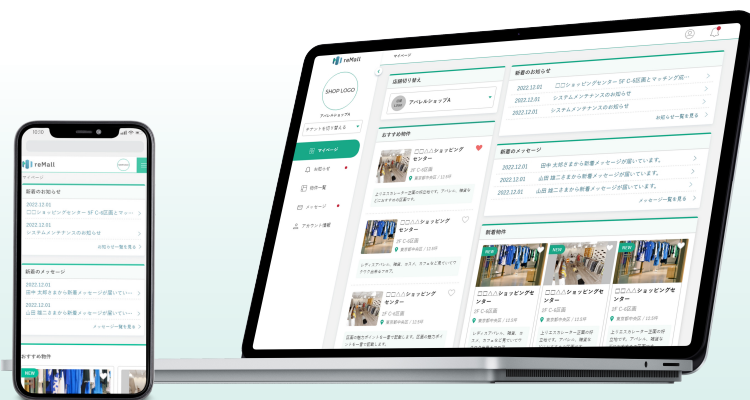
reMall

マイページ

SHOP LOGO

アパレルショップA

テナントを切り替える

マイページ

お知らせ

物件一覧

メッセージ

アカウント情報

店舗切り替え

アパレルショップA

おすすめ物件

□□△△ショッピングセンター

1F C-4区画

□□△△ショッピングセンター

2F C-4区画

□□△△ショッピングセンター

新着のお知らせ

2022.12.01 □□ショッピングセンター 5F C-6区画とマッチング成立

2022.12.01 システムメンテナンスのお知らせ

2022.12.01 システムメンテナンスのお知らせ

お知らせ一覧を見る

新着のメッセージ

2022.12.01 田中 太郎さまから新着メッセージが届いています。

2022.12.01 佐藤 一郎さまから新着メッセージが届いています。

2022.12.01 山田 陽二さまから新着メッセージが届いています。

メッセージ一覧を見る

新着物件

NEW

□□△△ショッピングセンター

1F C-4区画

NEW

□□△△ショッピングセンター

2F C-4区画

NEW

□□△△ショッピングセンター

1F C-4区画

10:00

reMall

マイページ

新着のお知らせ

2022.12.01 □□ショッピングセンター 5F C-6区画とマッチ

2022.12.01 システムメンテナンスのお知らせ

お知らせ一覧を見る

新着のメッセージ

2022.12.01 田中 太郎さまから新着メッセージが届いていま

2022.12.01 山田 陽二さまから新着メッセージが届いていま

メッセージ一覧を見る

おすすめ物件

NEW